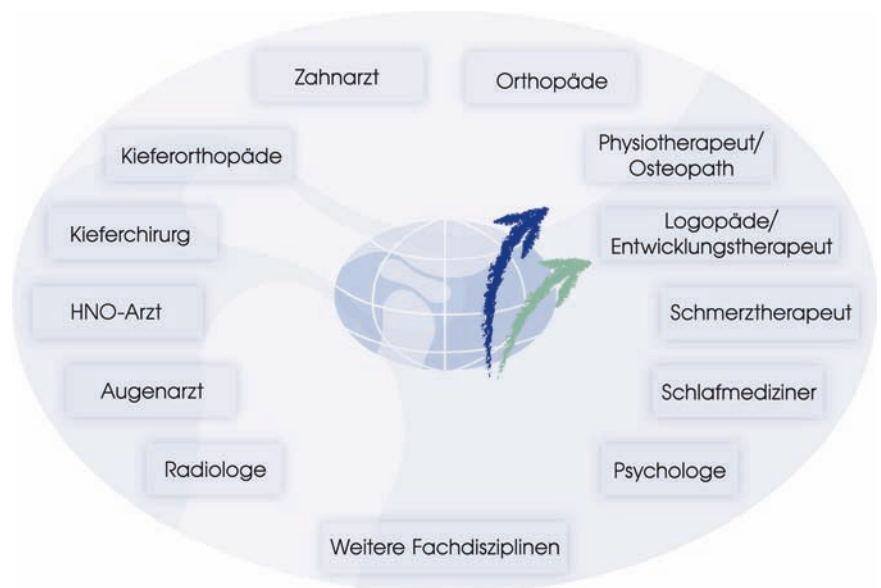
Zahnarzt

Orthopäde

Kieferorthopäde

Physiotherapeut/
Osteopath

Kieferchirurg

Logopäde/
Entwicklungstherapeut

HNO-Arzt

Schmerztherapeut

Augenarzt

Schlafmediziner

Radiologe

Psychologe

Weitere Fachdisziplinen